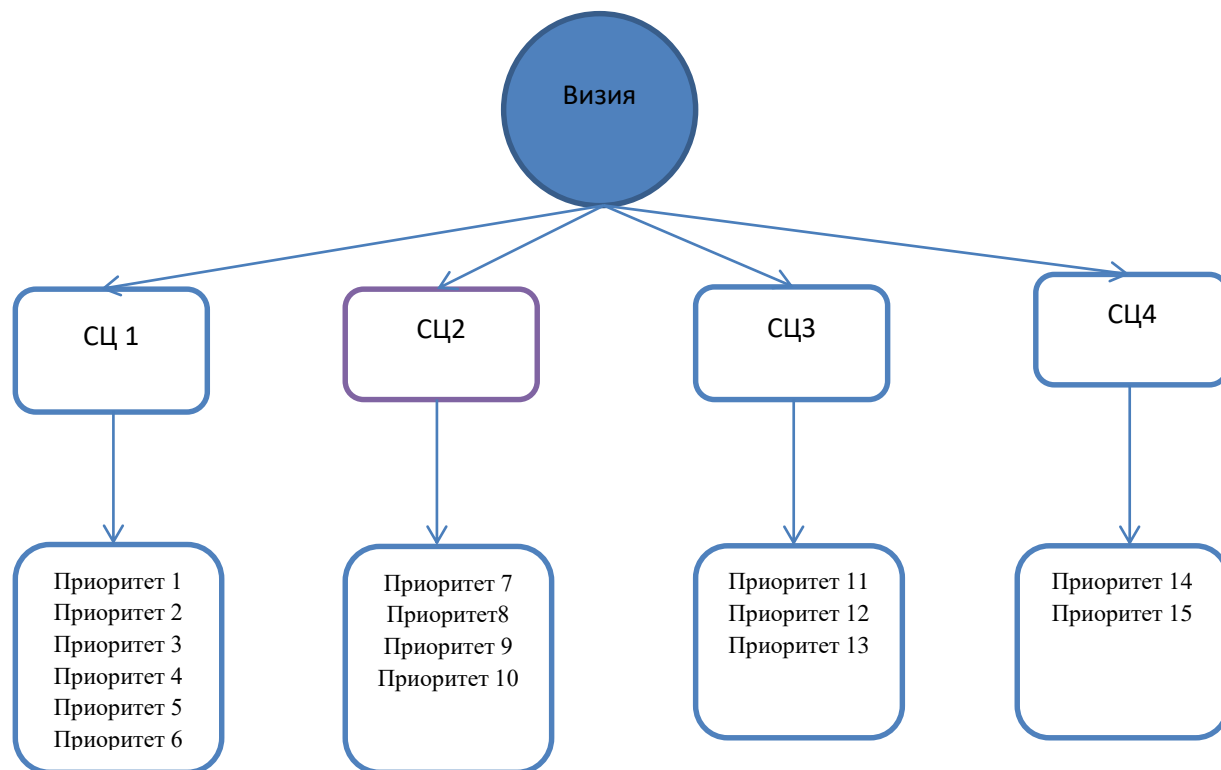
Визия

СЦ 1

СЦ2

СЦ3

СЦ4

Приоритет 1
Приоритет 2
Приоритет 3
Приоритет 4
Приоритет 5
Приоритет 6

Приоритет 7
Приоритет8
Приоритет 9
Приоритет 10

Приоритет 11
Приоритет 12
Приоритет 13

Приоритет 14
Приоритет 15